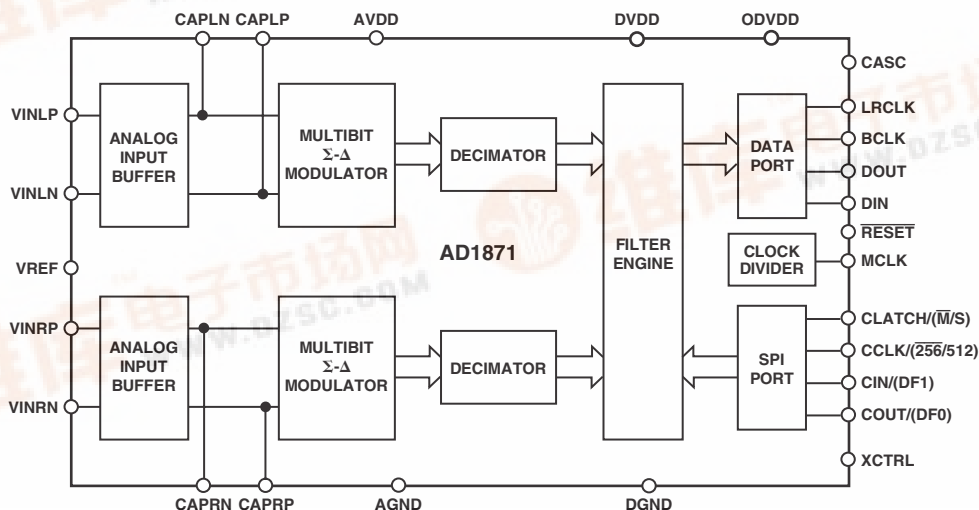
CAPLN CAPLP AVDD DVDD ODVDD

CASC

VINLP

ANALOG INPUT BUFFER

MULTIBIT $\Sigma$-$\Delta$ MODULATOR

DECIMATOR

DATA PORT

LRCLK

BCLK

DOUT

VINLN

DIN

$\overline{\text{RESET}}$

VREF

AD1871

FILTER ENGINE

CLOCK DIVIDER

MCLK

VINRP

ANALOG INPUT BUFFER

MULTIBIT $\Sigma$-$\Delta$ MODULATOR

DECIMATOR

SPI PORT

CLATCH/($\overline{\text{M}}$/S)

CCLK/($\overline{256}$/512)

CIN/(DF1)

VINRN

COUT/(DF0)

XCTRL

CAPRN CAPRP AGND DGND

www.dzsc.com